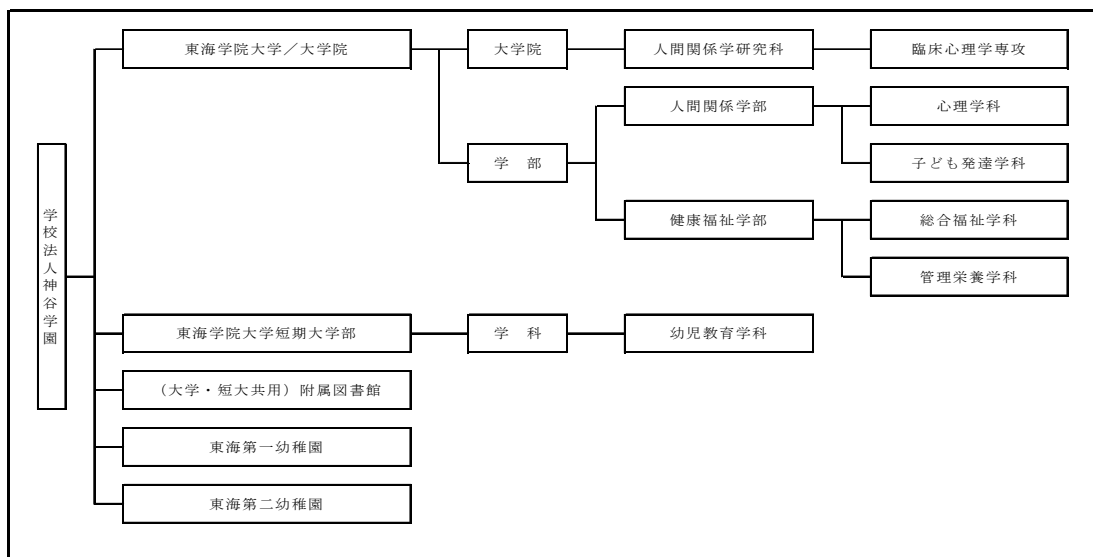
学校法人神谷学園

東海学院大学／大学院

大学院

人間関係学研究科

臨床心理学専攻

学　部

人間関係学部

心理学科

子ども発達学科

健康福祉学部

総合福祉学科

管理栄養学科

東海学院大学短期大学部

学　科

幼児教育学科

（大学・短大共用）附属図書館

東海第一幼稚園

東海第二幼稚園